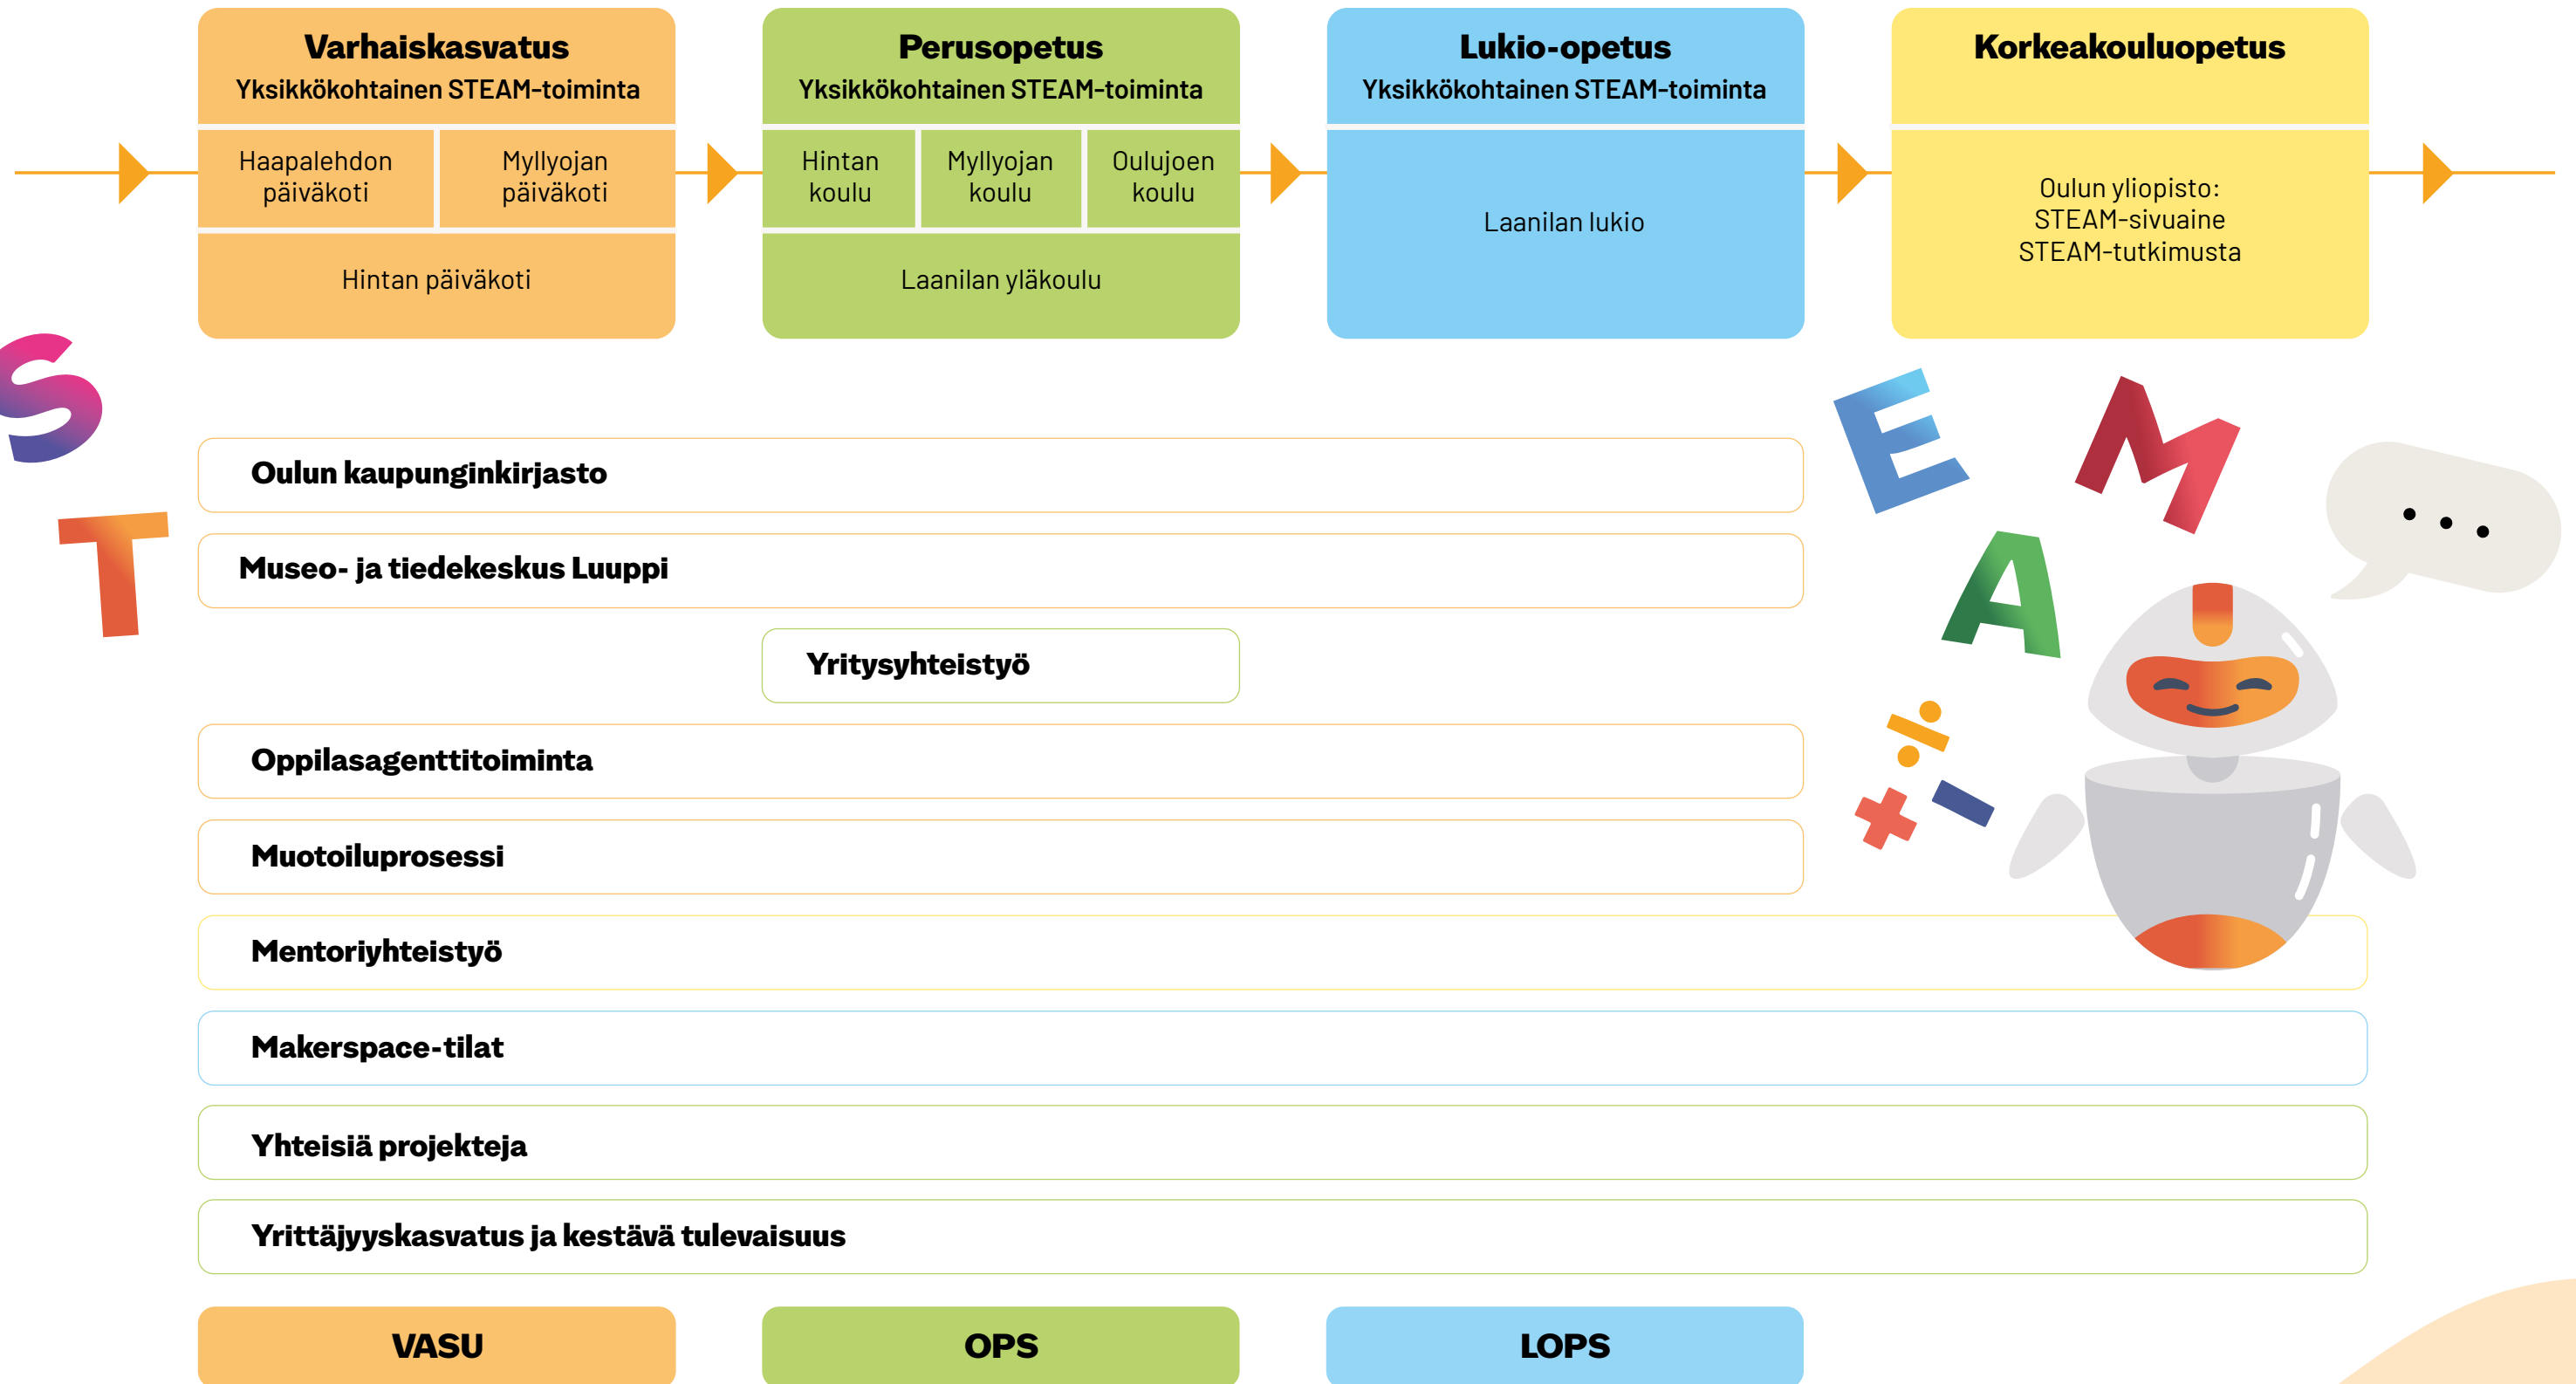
Varhaiskasvatus
Yksikkökohtainen STEAM-toiminta

Haapalehdon päiväkoti

Myllyojan päiväkoti

Hintan päiväkoti

Perusopetus
Yksikkökohtainen STEAM-toiminta

Hintan koulu

Myllyojan koulu

Oulujoen koulu

Laanilan yläkoulu

Lukio-opetus
Yksikkökohtainen STEAM-toiminta

Laanilan lukio

Korkeakouluopetus

Oulun yliopisto:
STEAM-sivuaine
STEAM-tutkimusta

S
T
E
M
A

Oulun kaupunginkirjasto

Museo- ja tiedekeskus Luuppi

Yritysyhteistyö

Oppilasagenttitoiminta

Muotoiluprosessi

Mentoriyhteistyö

Makerspace-tilat

Yhteisiä projekteja

Yrittäjyyskasvatus ja kestävä tulevaisuus

VASU

OPS

LOPS